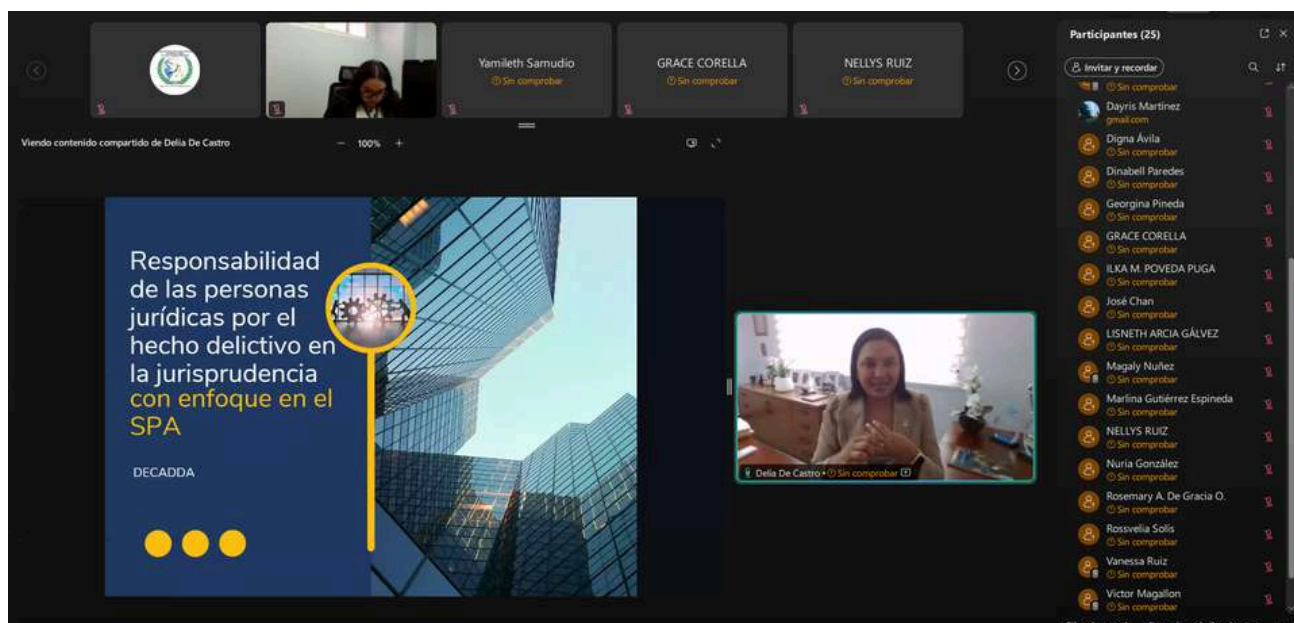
Yamileth Samudio
Sin comprobar

GRACE CORELLA
Sin comprobar

NELLYS RUIZ
Sin comprobar

Viendo contenido compartido de Delia De Castro — 100% +

Responsabilidad de las personas jurídicas por el hecho delictivo en la jurisprudencia con enfoque en el SPA

DECADDA

Delia De Castro • Sin comprobar

Participantes (25)

Invitar y recordar

Sin comprobar
Dayris Martinez
gmail.com
Digna Ávila
Sin comprobar
Dinabell Paredes
Sin comprobar
Georgina Pineda
Sin comprobar
GRACE CORELLA
Sin comprobar
ILKA M. POVEDA PUGA
Sin comprobar
José Chan
Sin comprobar
LISNETH ARCIA GÁLVEZ
Sin comprobar
Magaly Nuñez
Sin comprobar
Marlina Gutiérrez Espineda
Sin comprobar
NELLYS RUIZ
Sin comprobar
Nuria González
Sin comprobar
Rosemary A. De Gracia O.
Sin comprobar
Rossvelia Solis
Sin comprobar
Vanessa Ruiz
Sin comprobar
Victor Magallon
Sin comprobar